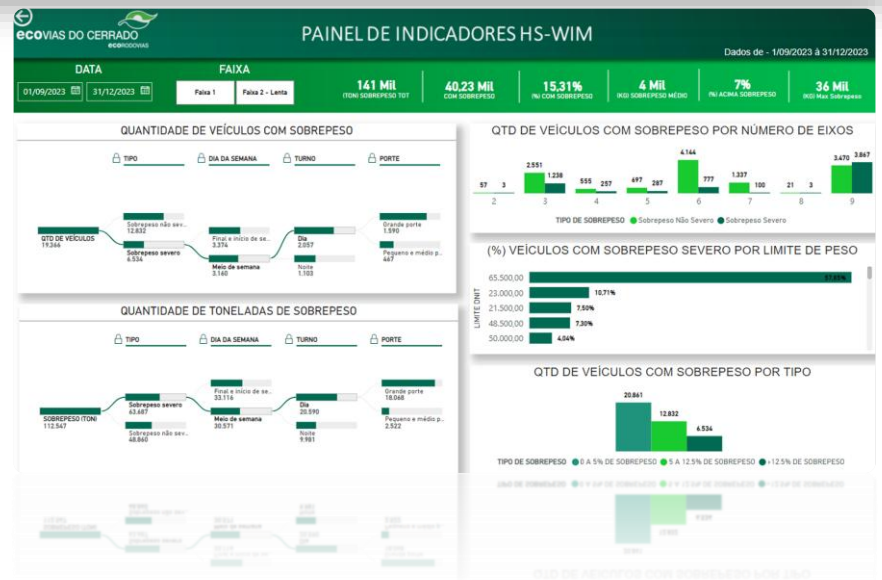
ecovias DO CERRADO
ecorodovias

PAINEL DE INDICADORES HS-WIM

Dados de - 1/09/2023 à 31/12/2023

DATA
01/09/2023
31/12/2023

FAIXA
Faixa 1
Faixa 2 - Lenta

141 Mil
(TON) SOBREPESO TOT

40,23 Mil
COM SOBREPESO

15,31%
(%) COM SOBREPESO

4 Mil
(KG) SOBREPESO MÉDIO

7%
(%) ACIMA SOBREPESO

36 Mil
(KG) Max Sobrepeso

QUANTIDADE DE VEÍCULOS COM SOBREPESO

TIPO
DIA DA SEMANA
TURNO
PORTE

QTD DE VEÍCULOS
19.366
Sobrepeso não sev...
12.832
Sobrepeso severo
6.534
Final e início de se...
3.374
Meio de semana
3.160
Dia
2.057
Noite
1.103
Grande porte
1.590
Pequeno e médio p...
467

QTD DE VEÍCULOS COM SOBREPESO POR NÚMERO DE EIXOS

| Eixos | Não Severo | Severo |
|---|---|---|
| 2 | 57 | 3 |
| 3 | 2.551 | 1.238 |
| 4 | 555 | 257 |
| 5 | 697 | 287 |
| 6 | 4.144 | 777 |
| 7 | 1.337 | 100 |
| 8 | 21 | 3 |
| 9 | 3.470 | 3.867 |

TIPO DE SOBREPESO ● Sobrepeso Não Severo ● Sobrepeso Severo

(%) VEÍCULOS COM SOBREPESO SEVERO POR LIMITE DE PESO

LIMITE DNIT
65.500,00 57,65%
23.000,00 10,71%
21.500,00 7,50%
48.500,00 7,30%
50.000,00 4,04%

QUANTIDADE DE TONELADAS DE SOBREPESO

TIPO
DIA DA SEMANA
TURNO
PORTE

SOBREPESO (TON)
112.547
Sobrepeso severo
63.687
Sobrepeso não sev...
48.860
Final e início de se...
33.116
Meio de semana
30.571
Dia
20.590
Noite
9.981
Grande porte
18.068
Pequeno e médio p...
2.522

QTD DE VEÍCULOS COM SOBREPESO POR TIPO

20.861
12.832
6.534

TIPO DE SOBREPESO ● 0 A 5% DE SOBREPESO ● 5 A 12.5% DE SOBREPESO ● +12.5% DE SOBREPESO